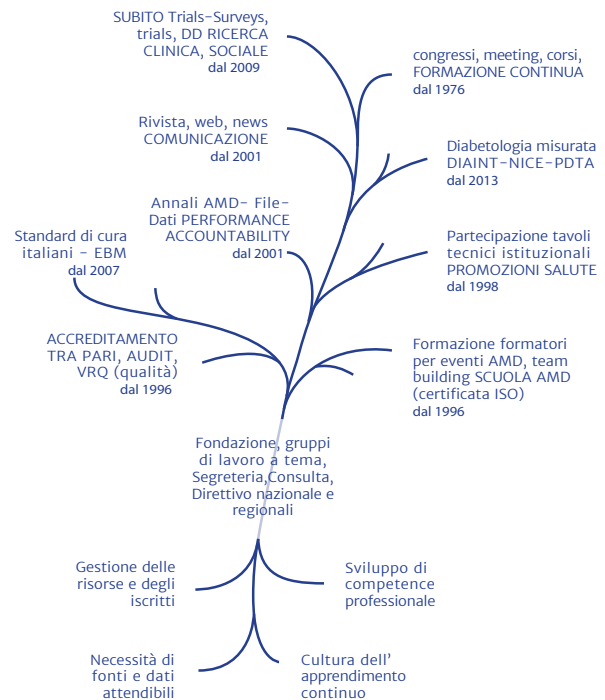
SUBITO Trials-Surveys, trials, DD RICERCA CLINICA, SOCIALE
dal 2009

congressi, meeting, corsi, FORMAZIONE CONTINUA
dal 1976

Rivista, web, news COMUNICAZIONE
dal 2001

Diabetologia misurata DIAINT-NICE-PDTA
dal 2013

Annali AMD- File-Dati PERFORMANCE ACCOUNTABILITY
dal 2001

Standard di cura italiani - EBM
dal 2007

Partecipazione tavoli tecnici istituzionali PROMOZIONI SALUTE
dal 1998

ACCREDITAMENTO TRA PARI, AUDIT, VRQ (qualità)
dal 1996

Formazione formatori per eventi AMD, team building SCUOLA AMD (certificata ISO)
dal 1996

Fondazione, gruppi di lavoro a tema, Segreteria,Consulta, Direttivo nazionale e regionali

Gestione delle risorse e degli iscritti

Sviluppo di competence professionale

Necessità di fonti e dati attendibili

Cultura dell' apprendimento continuo